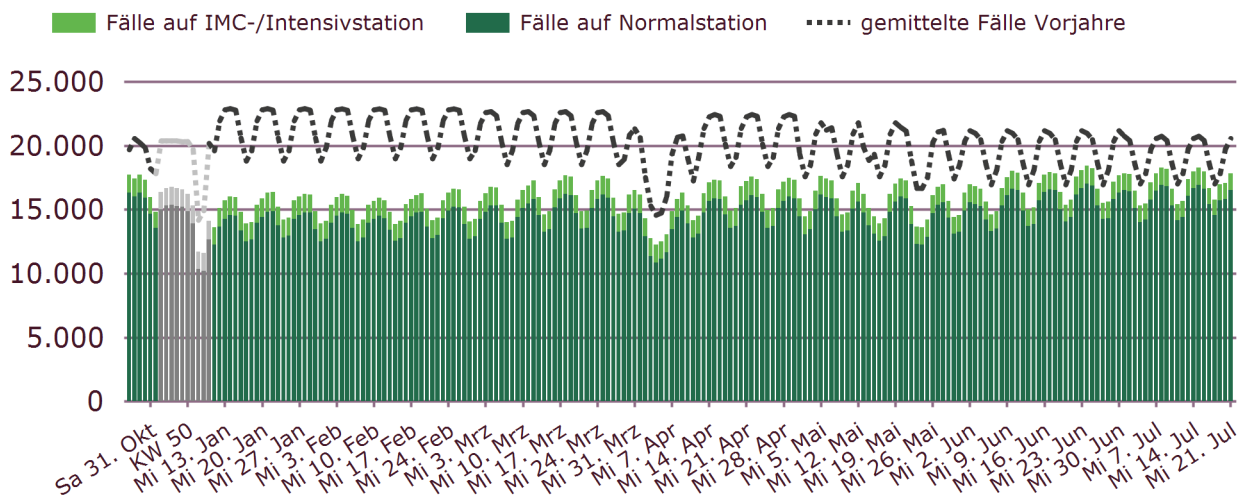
Fälle auf IMC-/Intensivstation
Fälle auf Normalstation
gemittelte Fälle Vorjahre

25.000
20.000
15.000
10.000
5.000
0

Sa 31. Okt
KW 50
Mi 13. Jan
Mi 20. Jan
Mi 27. Jan
Mi 3. Feb
Mi 10. Feb
Mi 17. Feb
Mi 24. Feb
Mi 3. Mrz
Mi 10. Mrz
Mi 17. Mrz
Mi 24. Mrz
Mi 31. Mrz
Mi 7. Apr
Mi 14. Apr
Mi 21. Apr
Mi 28. Apr
Mi 5. Mai
Mi 12. Mai
Mi 19. Mai
Mi 26. Mai
Mi 2. Jun
Mi 9. Jun
Mi 16. Jun
Mi 23. Jun
Mi 30. Jun
Mi 7. Jul
Mi 14. Jul
Mi 21. Jul